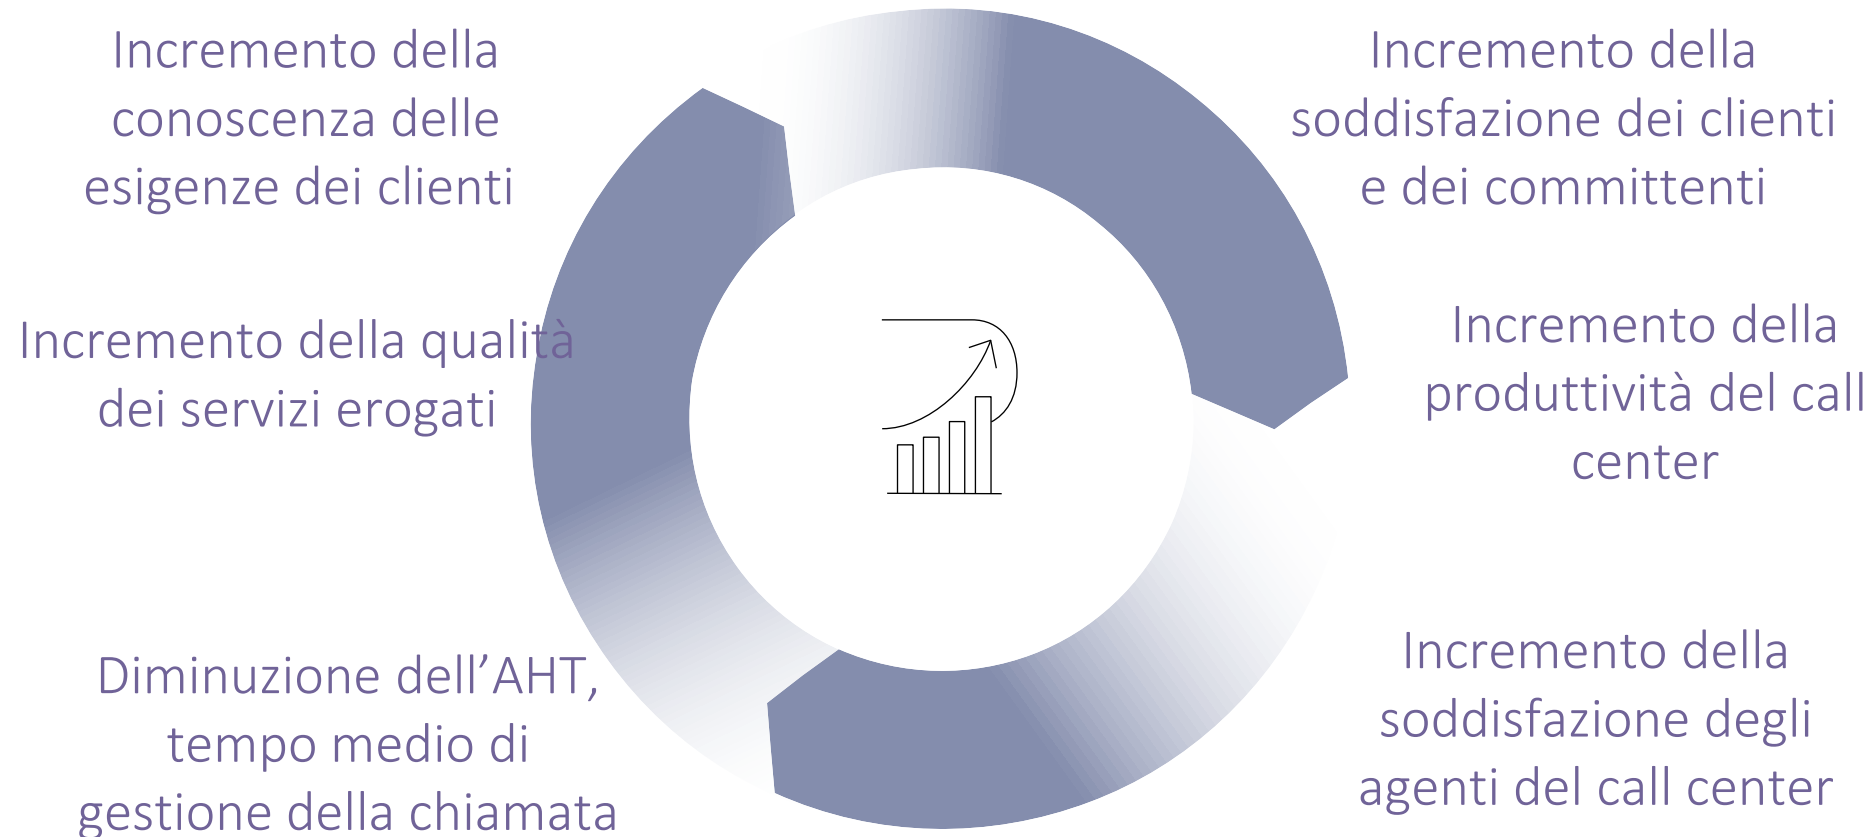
Incremento della conoscenza delle esigenze dei clienti

Incremento della soddisfazione dei clienti e dei committenti

Incremento della qualità dei servizi erogati

Incremento della produttività del call center

Diminuzione dell’AHT, tempo medio di gestione della chiamata

Incremento della soddisfazione degli agenti del call center